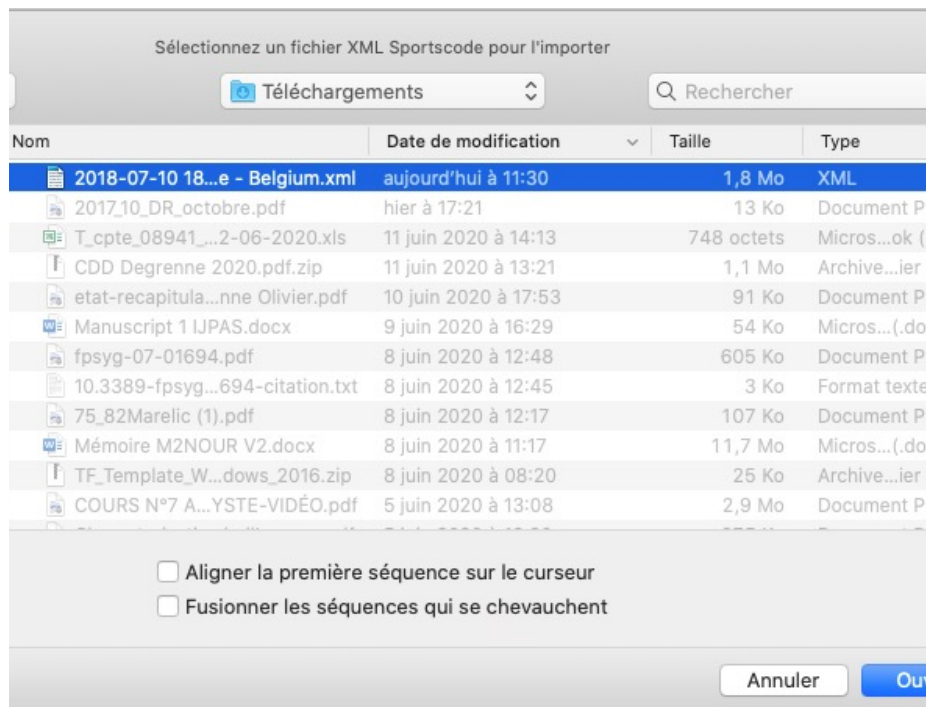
Sélectionnez un fichier XML Sportscode pour l'importer

Téléchargements

Rechercher

| Nom | Date de modification | Taille | Type |
|---|---|---|---|
| 2018-07-10 18...e - Belgium.xml | aujourd'hui à 11:30 | 1,8 Mo | XML |
| 2017_10_DR_octobre.pdf | hier à 17:21 | 13 Ko | Document P |
| T_cpte_08941_...2-06-2020.xls | 11 juin 2020 à 14:13 | 748 octets | Micros...ok ( |
| CDD Degrenne 2020.pdf.zip | 11 juin 2020 à 13:21 | 1,1 Mo | Archive...ier |
| etat-recapitula...nne Olivier.pdf | 10 juin 2020 à 17:53 | 91 Ko | Document P |
| Manuscript 1 IJPAS.docx | 9 juin 2020 à 16:29 | 54 Ko | Micros...(.do |
| fpsyg-07-01694.pdf | 8 juin 2020 à 12:48 | 605 Ko | Document P |
| 10.3389-fpsyg...694-citation.txt | 8 juin 2020 à 12:45 | 3 Ko | Format texte |
| 75_82Marelic (1).pdf | 8 juin 2020 à 12:17 | 107 Ko | Document P |
| Mémoire M2NOUR V2.docx | 8 juin 2020 à 11:17 | 11,7 Mo | Micros...(.do |
| TF_Template_W...dows_2016.zip | 8 juin 2020 à 08:20 | 25 Ko | Archive...ier |
| COURS N°7 A...YSTE-VIDÉO.pdf | 5 juin 2020 à 13:08 | 2,9 Mo | Document P |

Aligner la première séquence sur le curseur

Fusionner les séquences qui se chevauchent

Annuler

Ouv